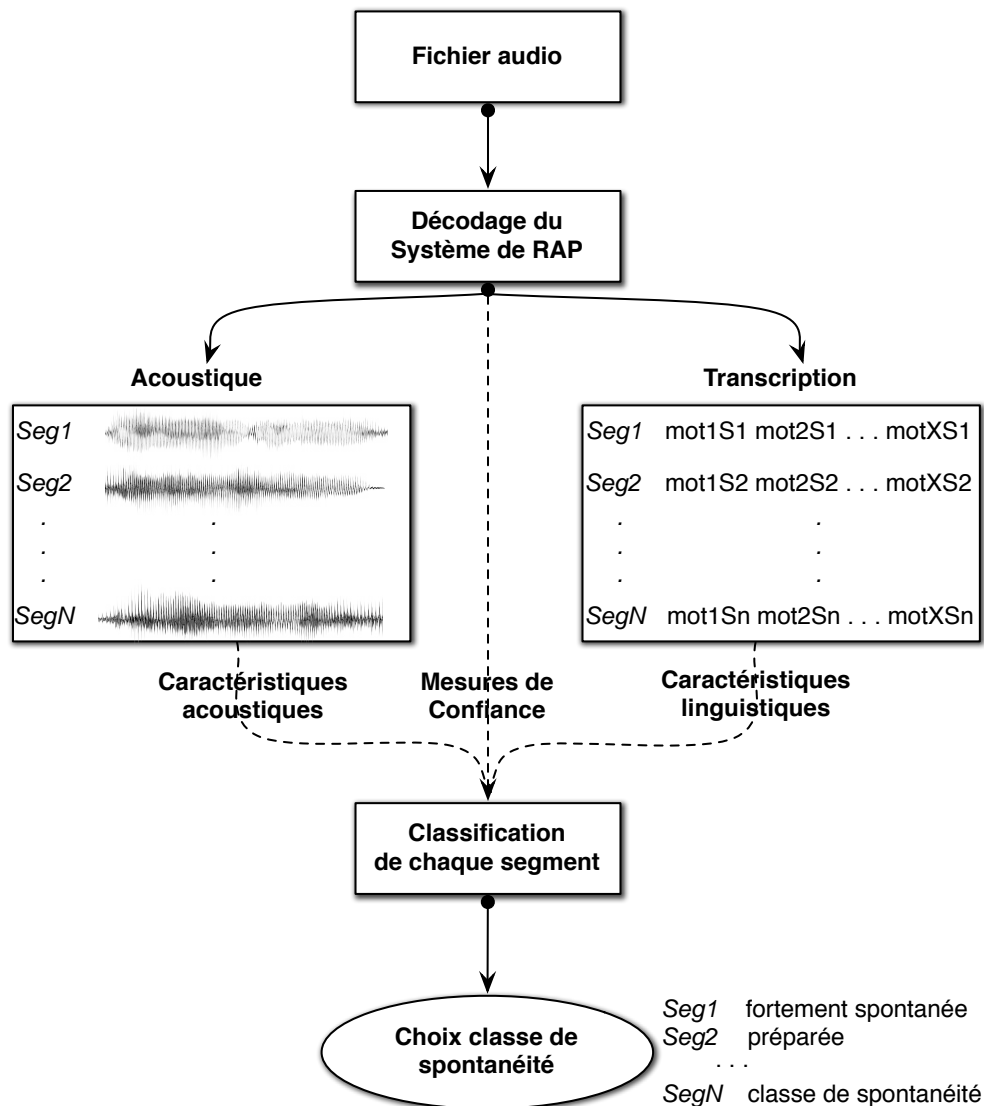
Fichier audio

Décodage du Système de RAP

Acoustique

Seg1

Seg2

.
.
.

SegN

Transcription

Seg1 mot1S1 mot2S1 . . . motXS1

Seg2 mot1S2 mot2S2 . . . motXS2

.
.
.

SegN mot1Sn mot2Sn . . . motXSn

Caractéristiques acoustiques

Mesures de Confiance

Caractéristiques linguistiques

Classification de chaque segment

Choix classe de spontanéité

Seg1 fortement spontanée
Seg2 préparée
. . .
SegN classe de spontanéité